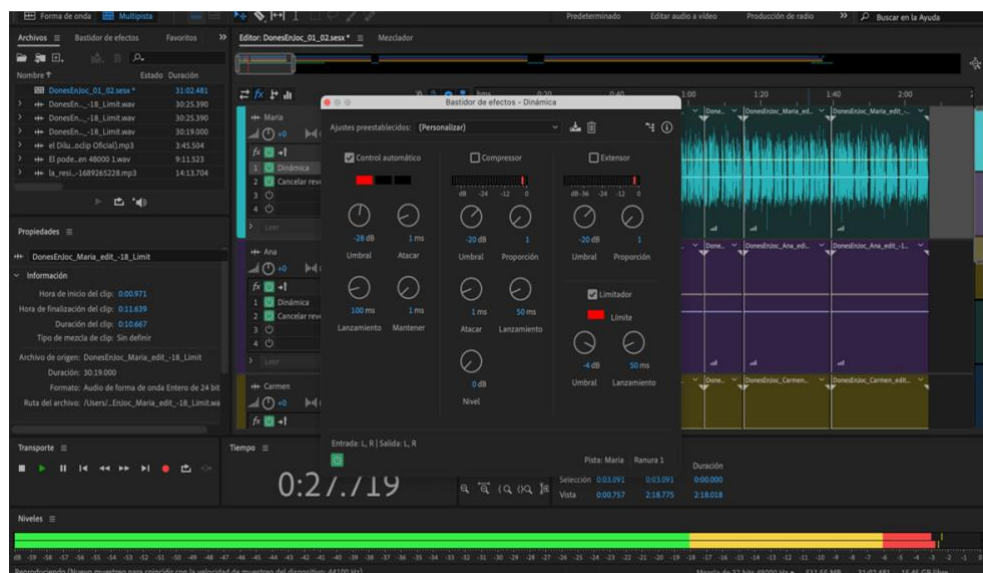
Forma de onda Multipista Predeterminado Editar audio a vídeo Producción de radio >> Buscar en la Ayuda

Archivos ≡ Bastidor de efectos Favoritos >> Editor: DonesEnJoc_01_02.sesx * ≡ Mezclador

Nombre ↑ Estado Duración
DonesEnJoc_01_02.sesx * 31:02.481
DonesEn...-18_Limit.wav 30:25.390
DonesEn...-18_Limit.wav 30:25.390
DonesEn...-18_Limit.wav 30:19.000
el Dilu...oclip Oficial).mp3 3:45.504
El pode...en 48000 1.wav 9:11.523
la_resi...-1689265228.mp3 14:13.704

Propiedades ≡
DonesEnJoc_Maria_edit_-18_Limit
Información
Hora de inicio del clip: 0:00.971
Hora de finalización del clip: 0:11.639
Duración del clip: 0:10.667
Tipo de mezcla de clip: Sin definir
Archivo de origen: DonesEnJoc_Maria_edit_-18_Limit
Duración: 30:19.000
Formato: Audio de forma de onda Entero de 24 bit
Ruta del archivo: /Users/...EnJoc_Maria_edit_-18_Limit.wa

Maria
+0
1 Dinámica
2 Cancelar reve
Leer
Ana
+0
1 Dinámica
2 Cancelar reve
Leer
Carmen
+0

1:00 1:20 1:40 2:00
Done... DonesEnJoc_Maria_ed... DonesEnJoc_Maria_edit_...
Done... DonesEnJoc_Ana_edi... DonesEnJoc_Ana_edit_-1...
Done... DonesEnJoc_Carmen... DonesEnJoc_Carmen_edit...

Bastidor de efectos - Dinámica
Ajustes preestablecidos: (Personalizar)
Control automático
-28 dB 1 ms
Umbral Atacar
100 ms 1 ms
Lanzamiento Mantener
Compressor
dB -24 -12 0
-20 dB 1
Umbral Proporción
1 ms 50 ms
Atacar Lanzamiento
0 dB
Nivel
Extensor
dB -36 -24 -12 0
-20 dB 1
Umbral Proporción
Limitador
Límite
-4 dB 50 ms
Umbral Lanzamiento
Entrada: L, R | Salida: L, R
Pista: Maria Ranura 1

Transporte ≡ Tiempo ≡
0:27.719
Selección 0:03.091 0:03.091 0:00.000
Vista 0:00.757 2:18.775 2:18.018
Duración

Niveles ≡
dB -59 -58 -57 -56 -55 -54 -53 -52 -51 -50 -49 -48 -47 -46 -45 -44 -43 -42 -41 -40 -39 -38 -37 -36 -35 -34 -33 -32 -31 -30 -29 -28 -27 -26 -25 -24 -23 -22 -21 -20 -19 -18 -17 -16 -15 -14 -13 -12 -11 -10 -9 -8 -7 -6 -5 -4 -3 -2 -1 0

Reproduciendo (Nuevo muestreo para coincidir con la velocidad de muestreo del dispositivo: 44100 Hz) Mezcla de 32 bits 48000 Hz • 511,55 MB 31:02.481 15,45 GB libre